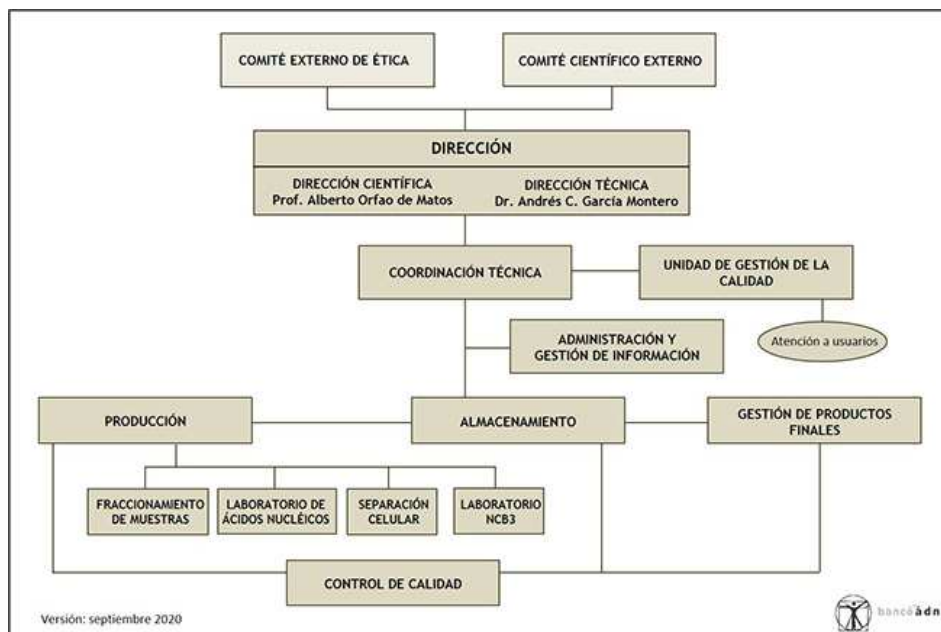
COMITÉ EXTERNO DE ÉTICA

COMITÉ CIENTÍFICO EXTERNO

DIRECCIÓN

DIRECCIÓN CIENTÍFICA
Prof. Alberto Orfao de Matos

DIRECCIÓN TÉCNICA
Dr. Andrés C. García Montero

COORDINACIÓN TÉCNICA

UNIDAD DE GESTIÓN DE LA CALIDAD

Atención a usuarios

ADMINISTRACIÓN Y GESTIÓN DE INFORMACIÓN

PRODUCCIÓN

ALMACENAMIENTO

GESTIÓN DE PRODUCTOS FINALES

FRACCIONAMIENTO DE MUESTRAS

LABORATORIO DE ÁCIDOS NUCLÉICOS

SEPARACIÓN CELULAR

LABORATORIO NCB3

CONTROL DE CALIDAD

Versión: septiembre 2020

bancoadn